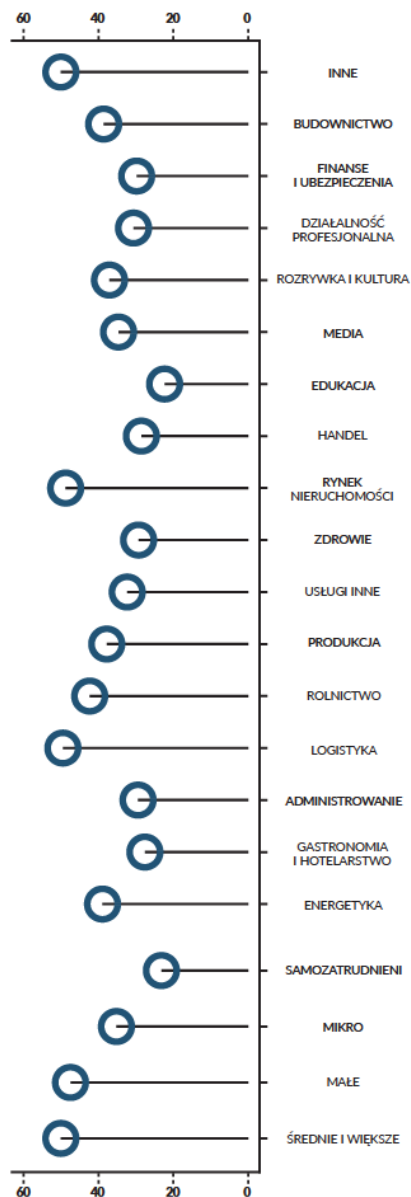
60 40 20 0

INNE

BUDOWNICTWO

FINANSE I UBEZPIECZENIA

DZIAŁALNOŚĆ PROFESJONALNA

ROZRYWKA I KULTURA

MEDIA

EDUKACJA

HANDEL

RYNEK NIERUCHOMOŚCI

ZDROWIE

USŁUGI INNE

PRODUKCJA

ROLNICTWO

LOGISTYKA

ADMINISTROWANIE

GASTRONOMIA I HOTELARSTWO

ENERGETYKA

SAMOZATRUDNIENI

MIKRO

MAŁE

ŚREDNIE I WIĘKSZE

60 40 20 0